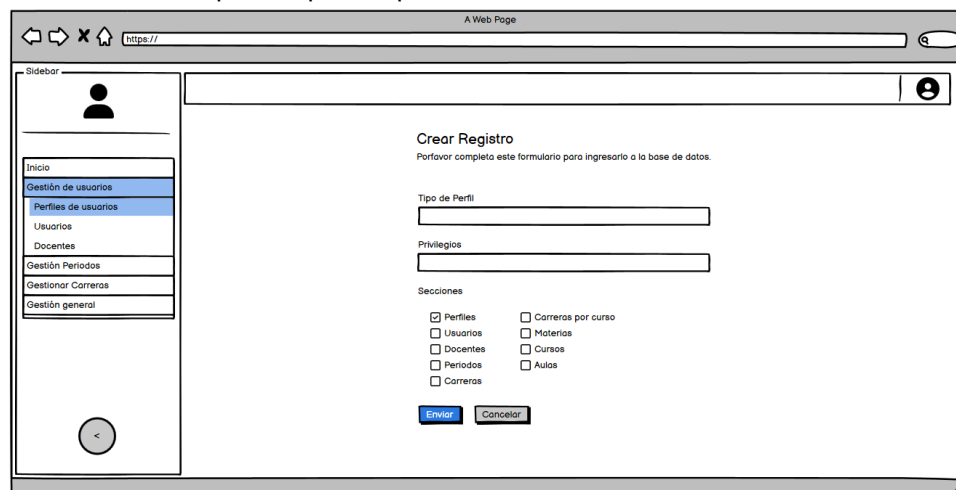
A Web Page

https://

Sidebar

Inicio
Gestión de usuarios
Perfiles de usuarios
Usuarios
Docentes
Gestión Periodos
Gestionar Carreras
Gestión general

<

Crear Registro
Porfavor completa este formulario para ingresarlo a la base de datos.

Tipo de Perfil

Privilegios

Secciones

☑ Perfiles
☐ Usuarios
☐ Docentes
☐ Periodos
☐ Carreras
☐ Carreras por curso
☐ Materias
☐ Cursos
☐ Aulas

Enviar
Cancelar